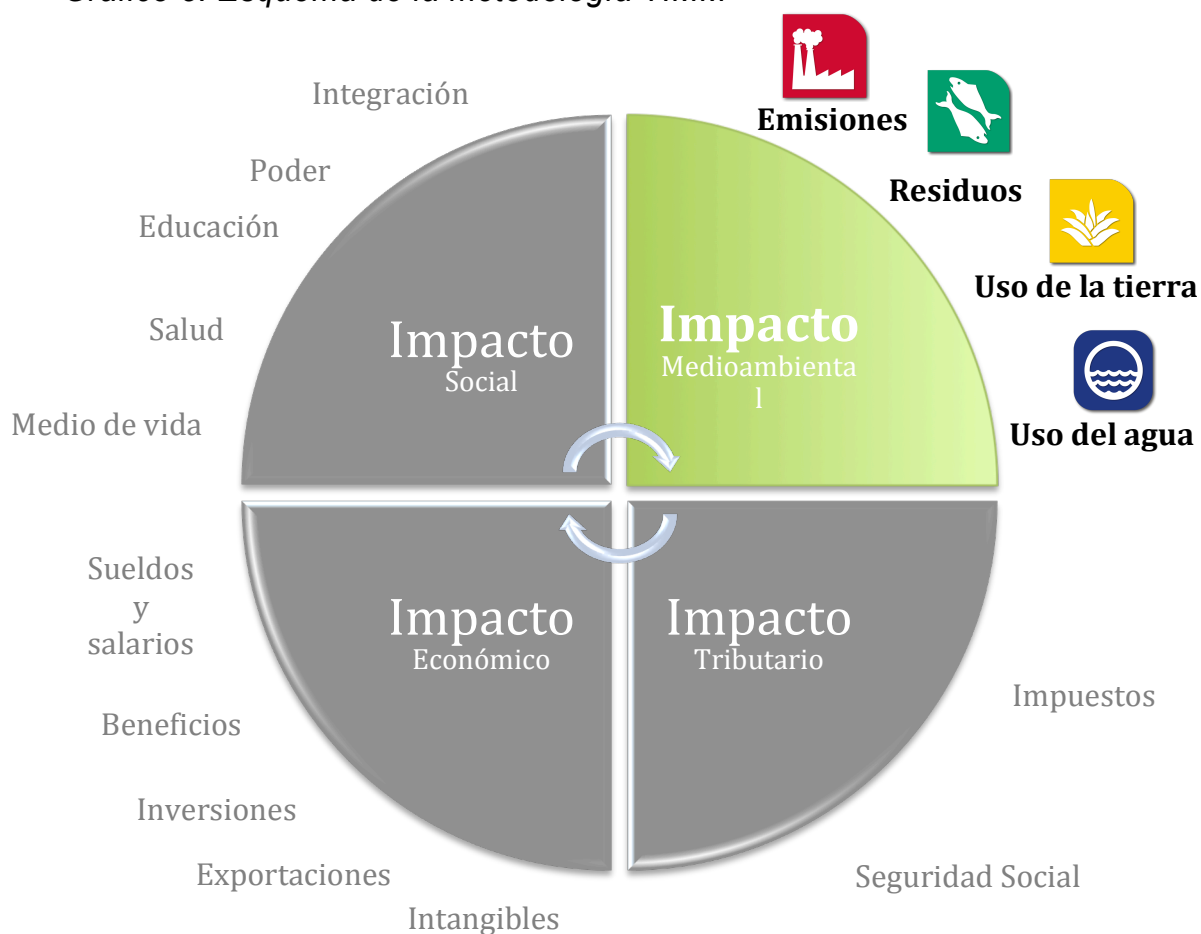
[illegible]

Integración

Poder

Educación

Salud

Medio de vida

Impacto
Social

Impacto
Medioambienta
l

Emisiones

Residuos

Uso de la tierra

Uso del agua

Sueldos y salarios

Beneficios

Inversiones

Exportaciones

Intangibles

Impacto
Económico

Impacto
Tributario

Impuestos

Seguridad Social